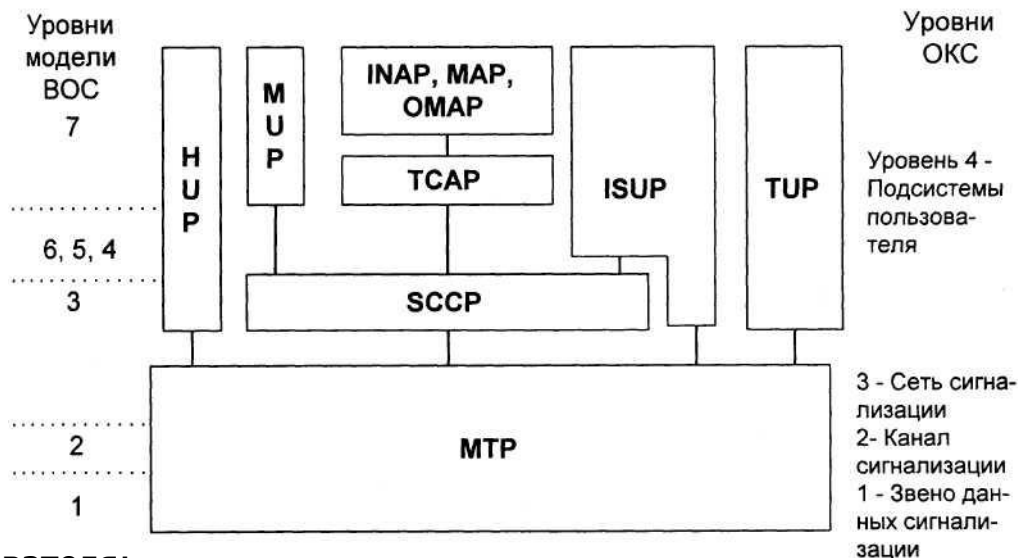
Уровни модели ВОС

7

6, 5, 4

3

2

1

H U P

M U P

INAP, MAP, OMAP

TCAP

ISUP

TUP

SCCP

MTP

Уровни ОКС

Уровень 4 - Подсистемы пользователя

3 - Сеть сигнализации

2- Канал сигнализации

1 - Звено данных сигнализации